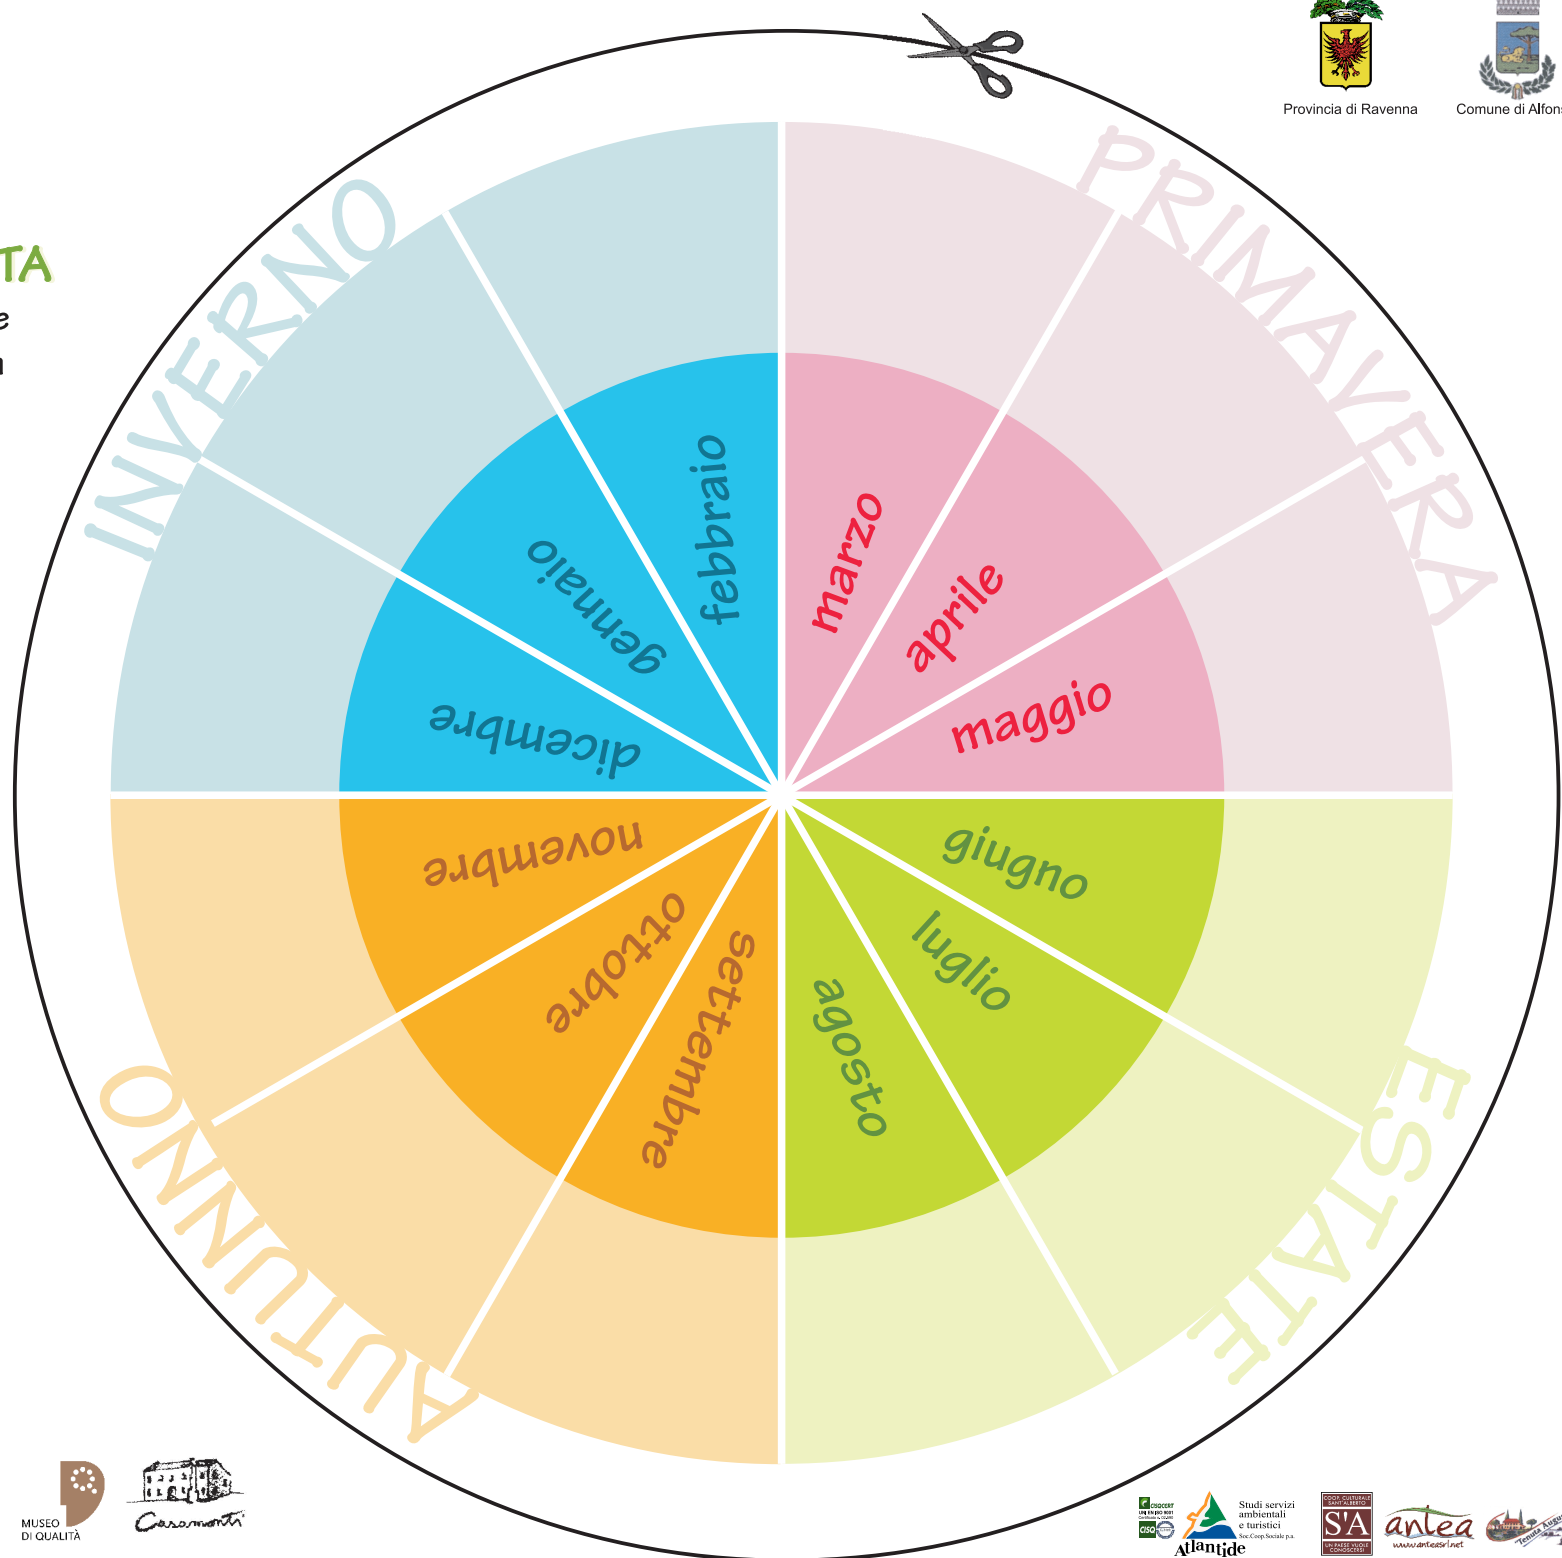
Provincia di Ravenna

Comune di Alfons

TA

e

n

INVERNO

PRIMAVERA

ESTATE

AUTUNNO

febbraio

gennaio

dicembre

marzo

aprile

maggio

giugno

luglio

agosto

settembre

ottobre

novembre

MUSEO DI QUALITÀ

Casamonti

Atlantide

Studi servizi ambientali e turistici

S'A

antea

Tenuta Augusta